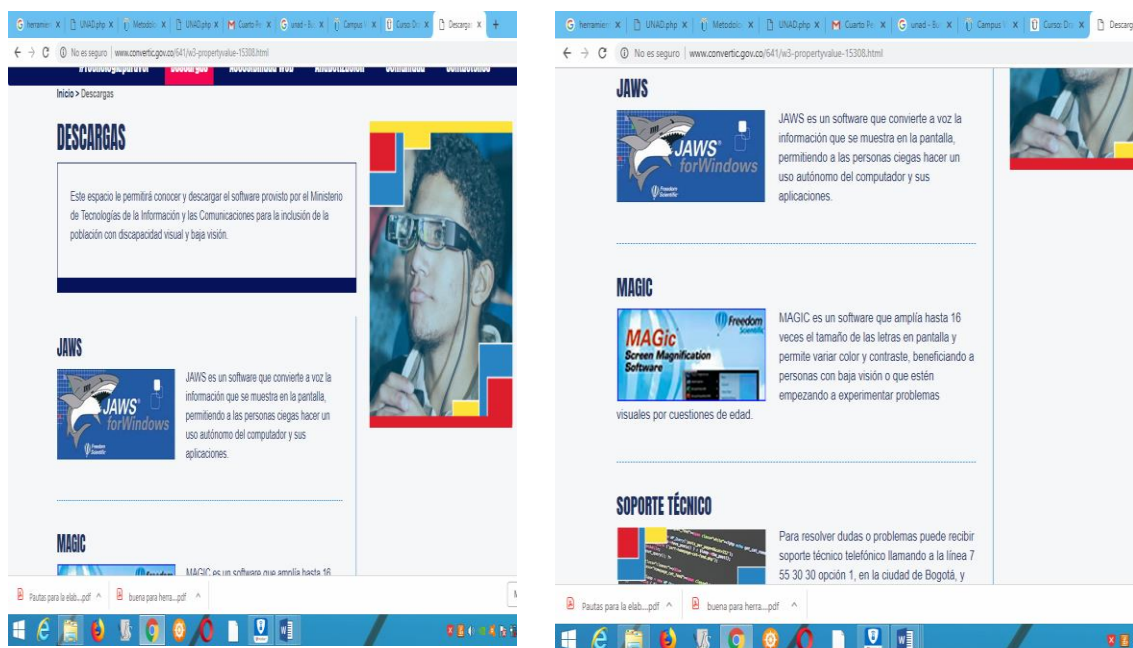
herramien | UNAD.php | Metodolo | UNAD.php | Cuarto Pe | unad - Bu | Campus | Curso De | Descargas

← → C No es seguro | www.convertic.gov.co/641/w3-propertyvalue-15308.html

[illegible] Descargas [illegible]

Inicio > Descargas

DESCARGAS

Este espacio le permitirá conocer y descargar el software provisto por el Ministerio de Tecnologías de la Información y las Comunicaciones para la inclusión de la población con discapacidad visual y baja visión.

JAWS

JAWS forWindows Freedom Scientific

JAWS es un software que convierte a voz la información que se muestra en la pantalla, permitiendo a las personas ciegas hacer un uso autónomo del computador y sus aplicaciones.

MAGIC

MAGIC es un software que amplía hasta 16 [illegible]

Pautas para la elab....pdf ^ | buena para herra....pdf ^

herramien | UNAD.php | Metodolo | UNAD.php | Cuarto Pe | unad - Bu | Campus | Curso De | Descarg

← → C No es seguro | www.convertic.gov.co/641/w3-propertyvalue-15308.html

JAWS

JAWS forWindows Freedom Scientific

JAWS es un software que convierte a voz la información que se muestra en la pantalla, permitiendo a las personas ciegas hacer un uso autónomo del computador y sus aplicaciones.

MAGIC

Freedom Scientific MAGic Screen Magnification Software

MAGIC es un software que amplía hasta 16 veces el tamaño de las letras en pantalla y permite variar color y contraste, beneficiando a personas con baja visión o que estén empezando a experimentar problemas visuales por cuestiones de edad.

SOPORTE TÉCNICO

Para resolver dudas o problemas puede recibir soporte técnico telefónico llamando a la línea 7 55 30 30 opción 1, en la ciudad de Bogotá, y

Pautas para la elab....pdf ^ | buena para herra....pdf ^